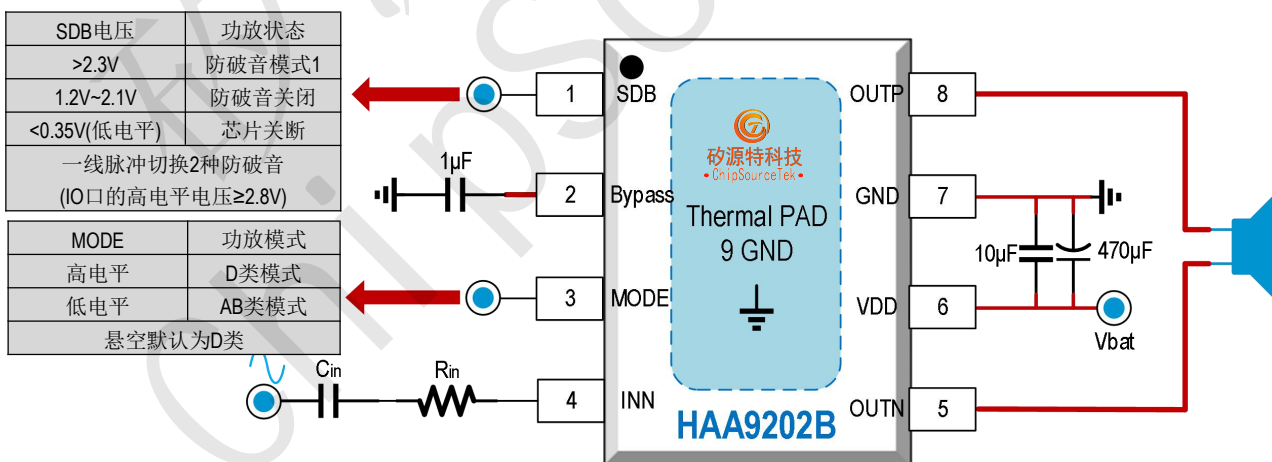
| SDB电压 | 功放状态 |
|---|---|
| >2.3V | 防破音模式1 |
| 1.2V~2.1V | 防破音关闭 |
| <0.35V(低电平) | 芯片关断 |
| 一线脉冲切换2种防破音 (IO口的高电平电压≥2.8V) | |

| MODE | 功放模式 |
|---|---|
| 高电平 | D类模式 |
| 低电平 | AB类模式 |
| 悬空默认为D类 | |

1 SDB
1μF
2 Bypass
3 MODE
$C_{in}$
$R_{in}$
4 INN

矽源特科技
ChipSourceTek
Thermal PAD
9 GND
HAA9202B

OUTP 8
GND 7
VDD 6
OUTN 5
10μF
470μF
Vbat